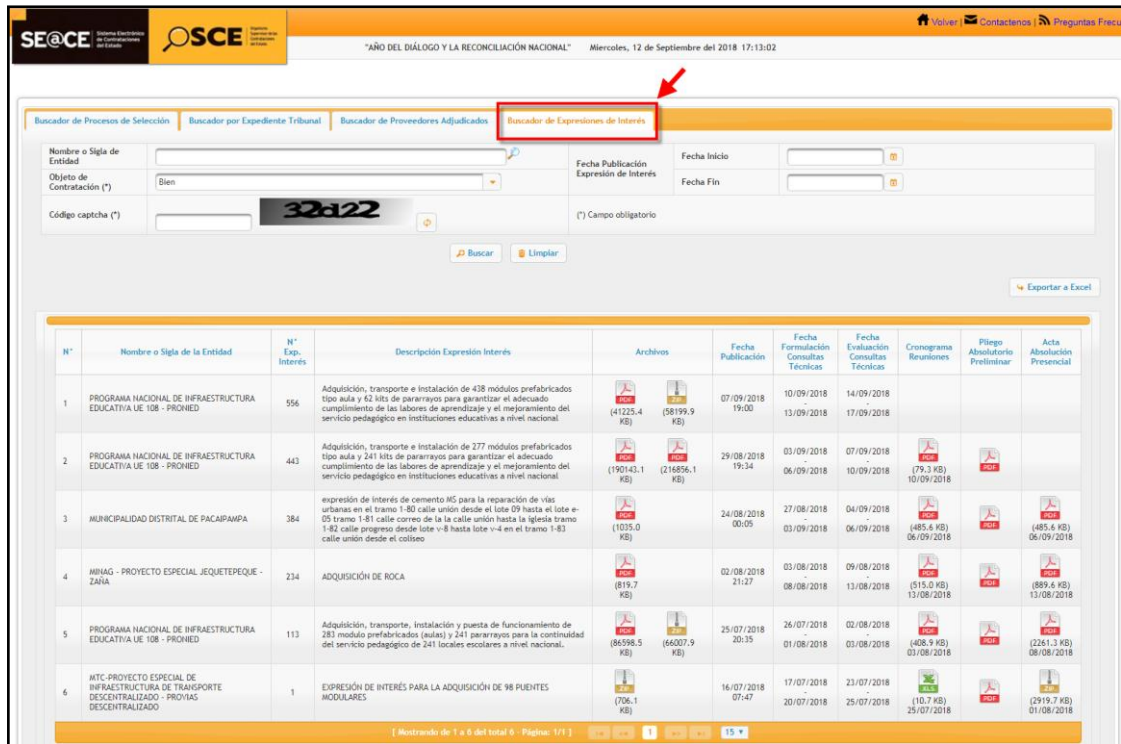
SE@CE Sistema Electrónico de Contrataciones del Estado OSCE

Volver | Contactenos | Preguntas Frecu

"AÑO DEL DIÁLOGO Y LA RECONCILIACIÓN NACIONAL" Miercoles, 12 de Septiembre del 2018 17:13:02

Buscador de Procesos de Selección | Buscador por Expediente Tribunal | Buscador de Proveedores Adjudicados | Buscador de Expresiones de Interés

Nombre o Sigla de Entidad
Objeto de Contratación (*) Bien
Código captcha (*) 32a22
Fecha Publicación Expresión de Interés
Fecha Inicio
Fecha Fin
(*) Campo obligatorio

Buscar | Limpiar

Exportar a Excel

| N° | Nombre o Sigla de la Entidad | N° Exp. Interés | Descripción Expresión Interés | Archivos | Fecha Publicación | Fecha Formulación Consultas Técnicas | Fecha Evaluación Consultas Técnicas | Cronograma Reuniones | Pliego Absolutorio Preliminar | Acta Absolución Presencial |
|---|---|---|---|---|---|---|---|---|---|---|
| 1 | PROGRAMA NACIONAL DE INFRAESTRUCTURA EDUCATIVA UE 108 - PRONIED | 556 | Adquisición, transporte e instalación de 438 módulos prefabricados tipo aula y 62 kits de pararrayos para garantizar el adecuado cumplimiento de las labores de aprendizaje y el mejoramiento del servicio pedagógico en instituciones educativas a nivel nacional | PDF (41225.4 KB) ZIP (58199.9 KB) | 07/09/2018 19:00 | 10/09/2018 - 13/09/2018 | 14/09/2018 - 17/09/2018 | | | |
| 2 | PROGRAMA NACIONAL DE INFRAESTRUCTURA EDUCATIVA UE 108 - PRONIED | 443 | Adquisición, transporte e instalación de 277 módulos prefabricados tipo aula y 241 kits de pararrayos para garantizar el adecuado cumplimiento de las labores de aprendizaje y el mejoramiento del servicio pedagógico en instituciones educativas a nivel nacional | PDF (190143.1 KB) PDF (216856.1 KB) | 29/08/2018 19:34 | 03/09/2018 - 06/09/2018 | 07/09/2018 - 10/09/2018 | PDF (79.3 KB) 10/09/2018 | PDF | |
| 3 | MUNICIPALIDAD DISTRITAL DE PACAIPAMPA | 384 | expresión de interés de cemento MS para la reparación de vías urbanas en el tramo 1-80 calle unión desde el lote 09 hasta el lote e-05 tramo 1-81 calle correo de la calle unión hasta la iglesia tramo 1-82 calle progreso desde lote v-8 hasta lote v-4 en el tramo 1-83 calle unión desde el coliseo | PDF (1035.0 KB) | 24/08/2018 00:05 | 27/08/2018 - 03/09/2018 | 04/09/2018 - 06/09/2018 | PDF (485.6 KB) 06/09/2018 | PDF | PDF (485.6 KB) 06/09/2018 |
| 4 | MINAG - PROYECTO ESPECIAL JEQUETEPEQUE - ZAÑA | 234 | ADQUISICIÓN DE ROCA | PDF (819.7 KB) | 02/08/2018 21:27 | 03/08/2018 - 08/08/2018 | 09/08/2018 - 13/08/2018 | PDF (515.0 KB) 13/08/2018 | PDF | PDF (889.6 KB) 13/08/2018 |
| 5 | PROGRAMA NACIONAL DE INFRAESTRUCTURA EDUCATIVA UE 108 - PRONIED | 113 | Adquisición, transporte, instalación y puesta de funcionamiento de 283 modulo prefabricados (aulas) y 241 pararrayos para la continuidad del servicio pedagógico de 241 locales escolares a nivel nacional. | PDF (86598.5 KB) ZIP (66007.9 KB) | 25/07/2018 20:35 | 26/07/2018 - 01/08/2018 | 02/08/2018 - 03/08/2018 | PDF (408.9 KB) 03/08/2018 | PDF | PDF (2261.3 KB) 08/08/2018 |
| 6 | MTC-PROYECTO ESPECIAL DE INFRAESTRUCTURA DE TRANSPORTE DESCENTRALIZADO - PROVIAS DESCENTRALIZADO | 1 | EXPRESIÓN DE INTERÉS PARA LA ADQUISICIÓN DE 98 PUENTES MODULARES | ZIP (706.1 KB) | 16/07/2018 07:47 | 17/07/2018 - 20/07/2018 | 23/07/2018 - 25/07/2018 | XLS (10.7 KB) 25/07/2018 | PDF | ZIP (2919.7 KB) 01/08/2018 |

[ Mostrando de 1 a 6 del total 6 - Página: 1/1 ] 1 15